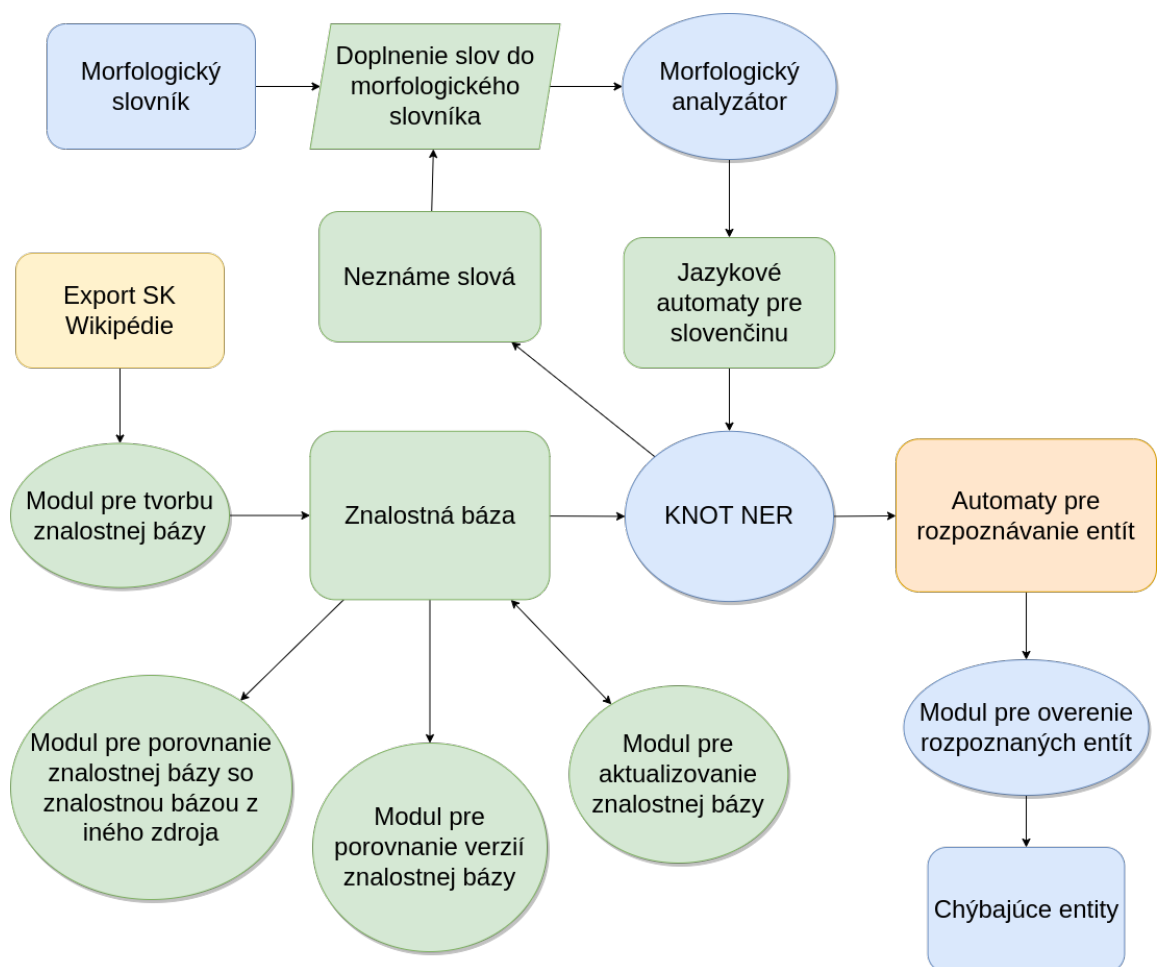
Morfologický slovník

Doplnenie slov do morfologického slovníka

Morfologický analyzátor

Neznáme slová

Jazykové automaty pre slovenčinu

Export SK Wikipédie

Modul pre tvorbu znalostnej bázy

Znalostná báza

KNOT NER

Automaty pre rozpoznávanie entít

Modul pre overenie rozpoznaných entít

Modul pre porovnanie znalostnej bázy so znalostnou bázou z iného zdroja

Modul pre porovnanie verzií znalostnej bázy

Modul pre aktualizovanie znalostnej bázy

Chýbajúce entity